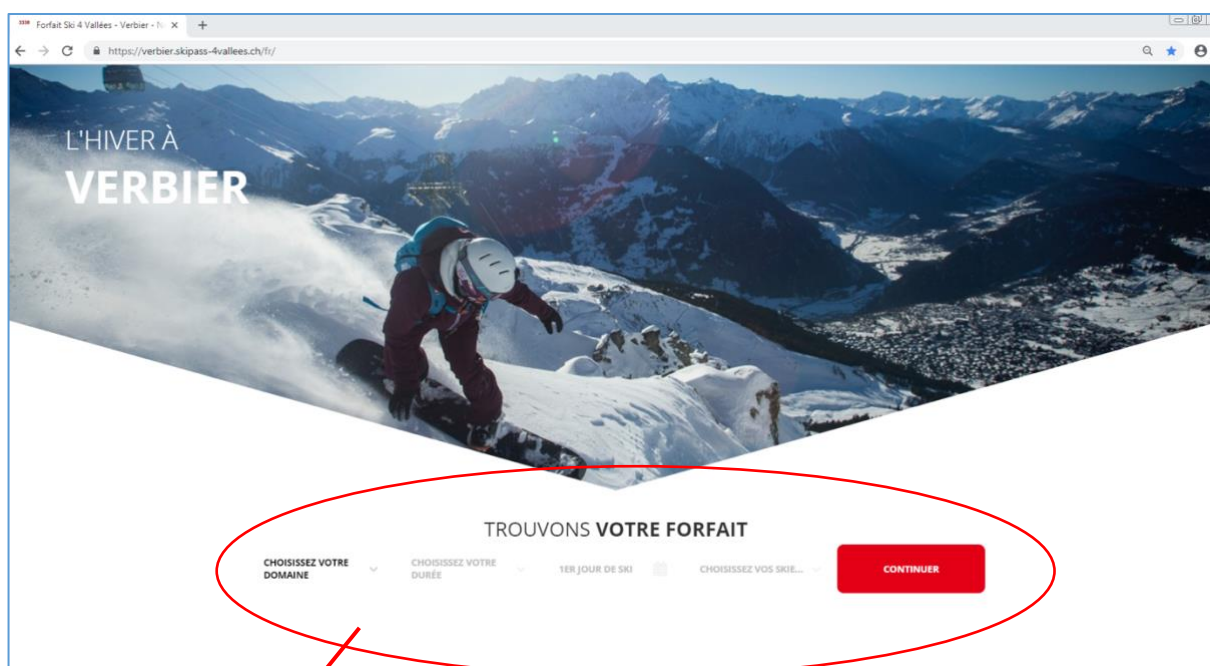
Forfait Ski 4 Vallées - Verbier - N

https://verbier.skipass-4vallees.ch/fr/

L'HIVER À
VERBIER

TROUVONS VOTRE FORFAIT

CHOISISSEZ VOTRE DOMAINE

CHOISISSEZ VOTRE DURÉE

1ER JOUR DE SKI

CHOISISSEZ VOS SKIE...

CONTINUER